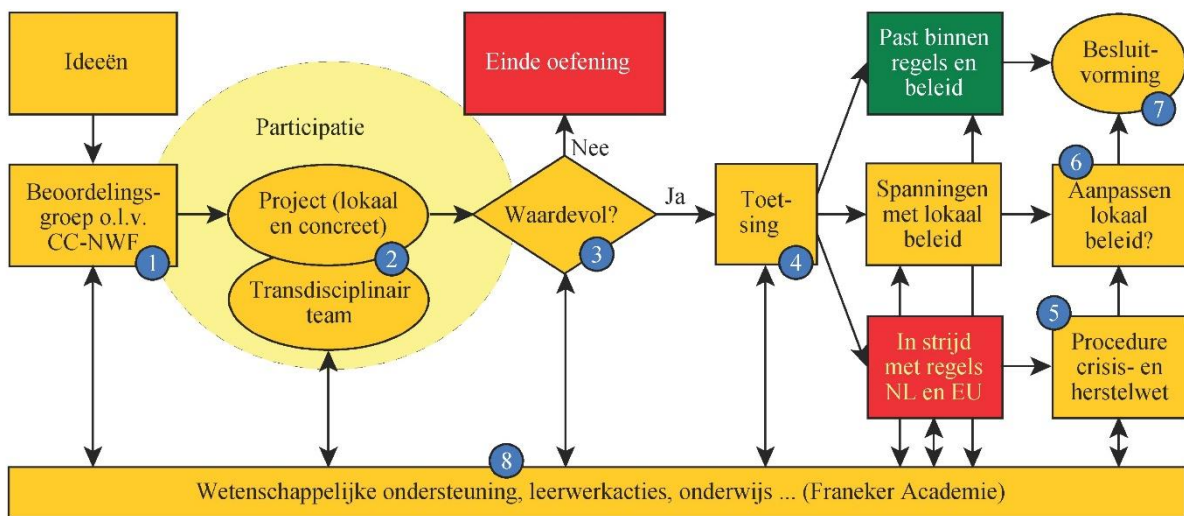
Ideeën

Einde oefening

Past binnen regels en beleid

Besluitvorming

7

Participatie

Nee

6

Beoordelingsgroep o.l.v. CC-NWF

1

Project (lokaal en concreet)

2

Waardevol?

3

Ja

Toetsing

4

Spanningen met lokaal beleid

Aanpassen lokaal beleid?

Transdisciplinair team

5

In strijd met regels NL en EU

Procedure crisis- en herstelwet

8

Wetenschappelijke ondersteuning, leerwerkacties, onderwijs ... (Franeker Academie)